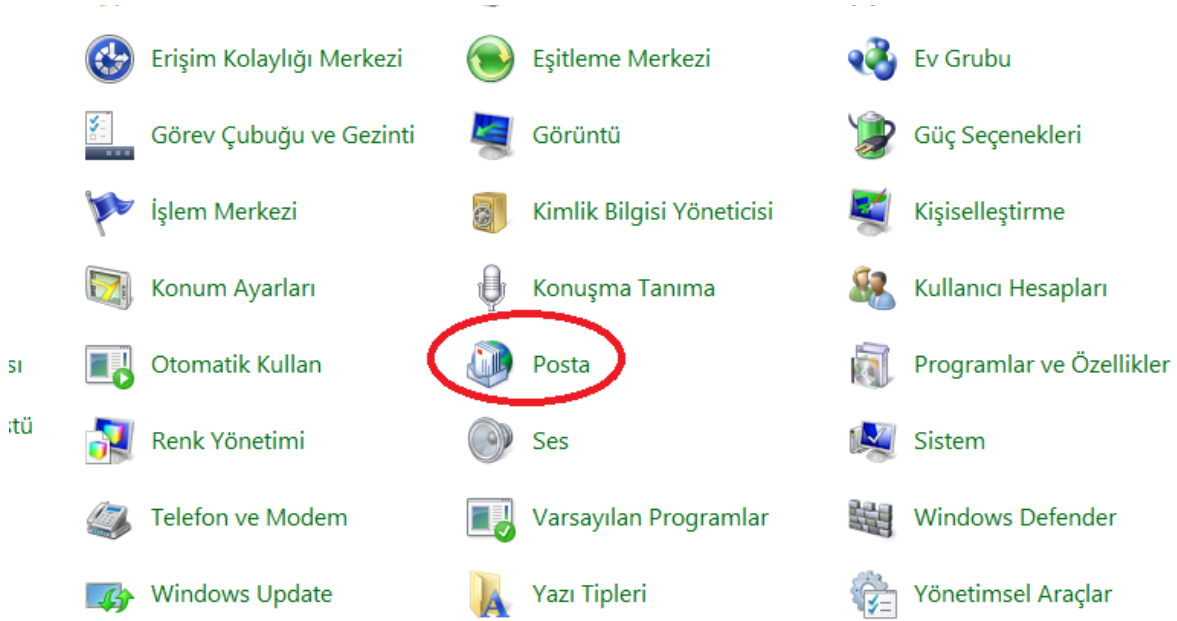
Erişim Kolaylığı Merkezi
Eşitleme Merkezi
Ev Grubu
Görev Çubuğu ve Gezinti
Görüntü
Güç Seçenekleri
İşlem Merkezi
Kimlik Bilgisi Yöneticisi
Kişiselleştirme
Konum Ayarları
Konuşma Tanıma
Kullanıcı Hesapları
ısı
Otomatik Kullan
Posta
Programlar ve Özellikler
stü
Renk Yönetimi
Ses
Sistem
Telefon ve Modem
Varsayılan Programlar
Windows Defender
Windows Update
Yazı Tipleri
Yönetimsel Araçlar